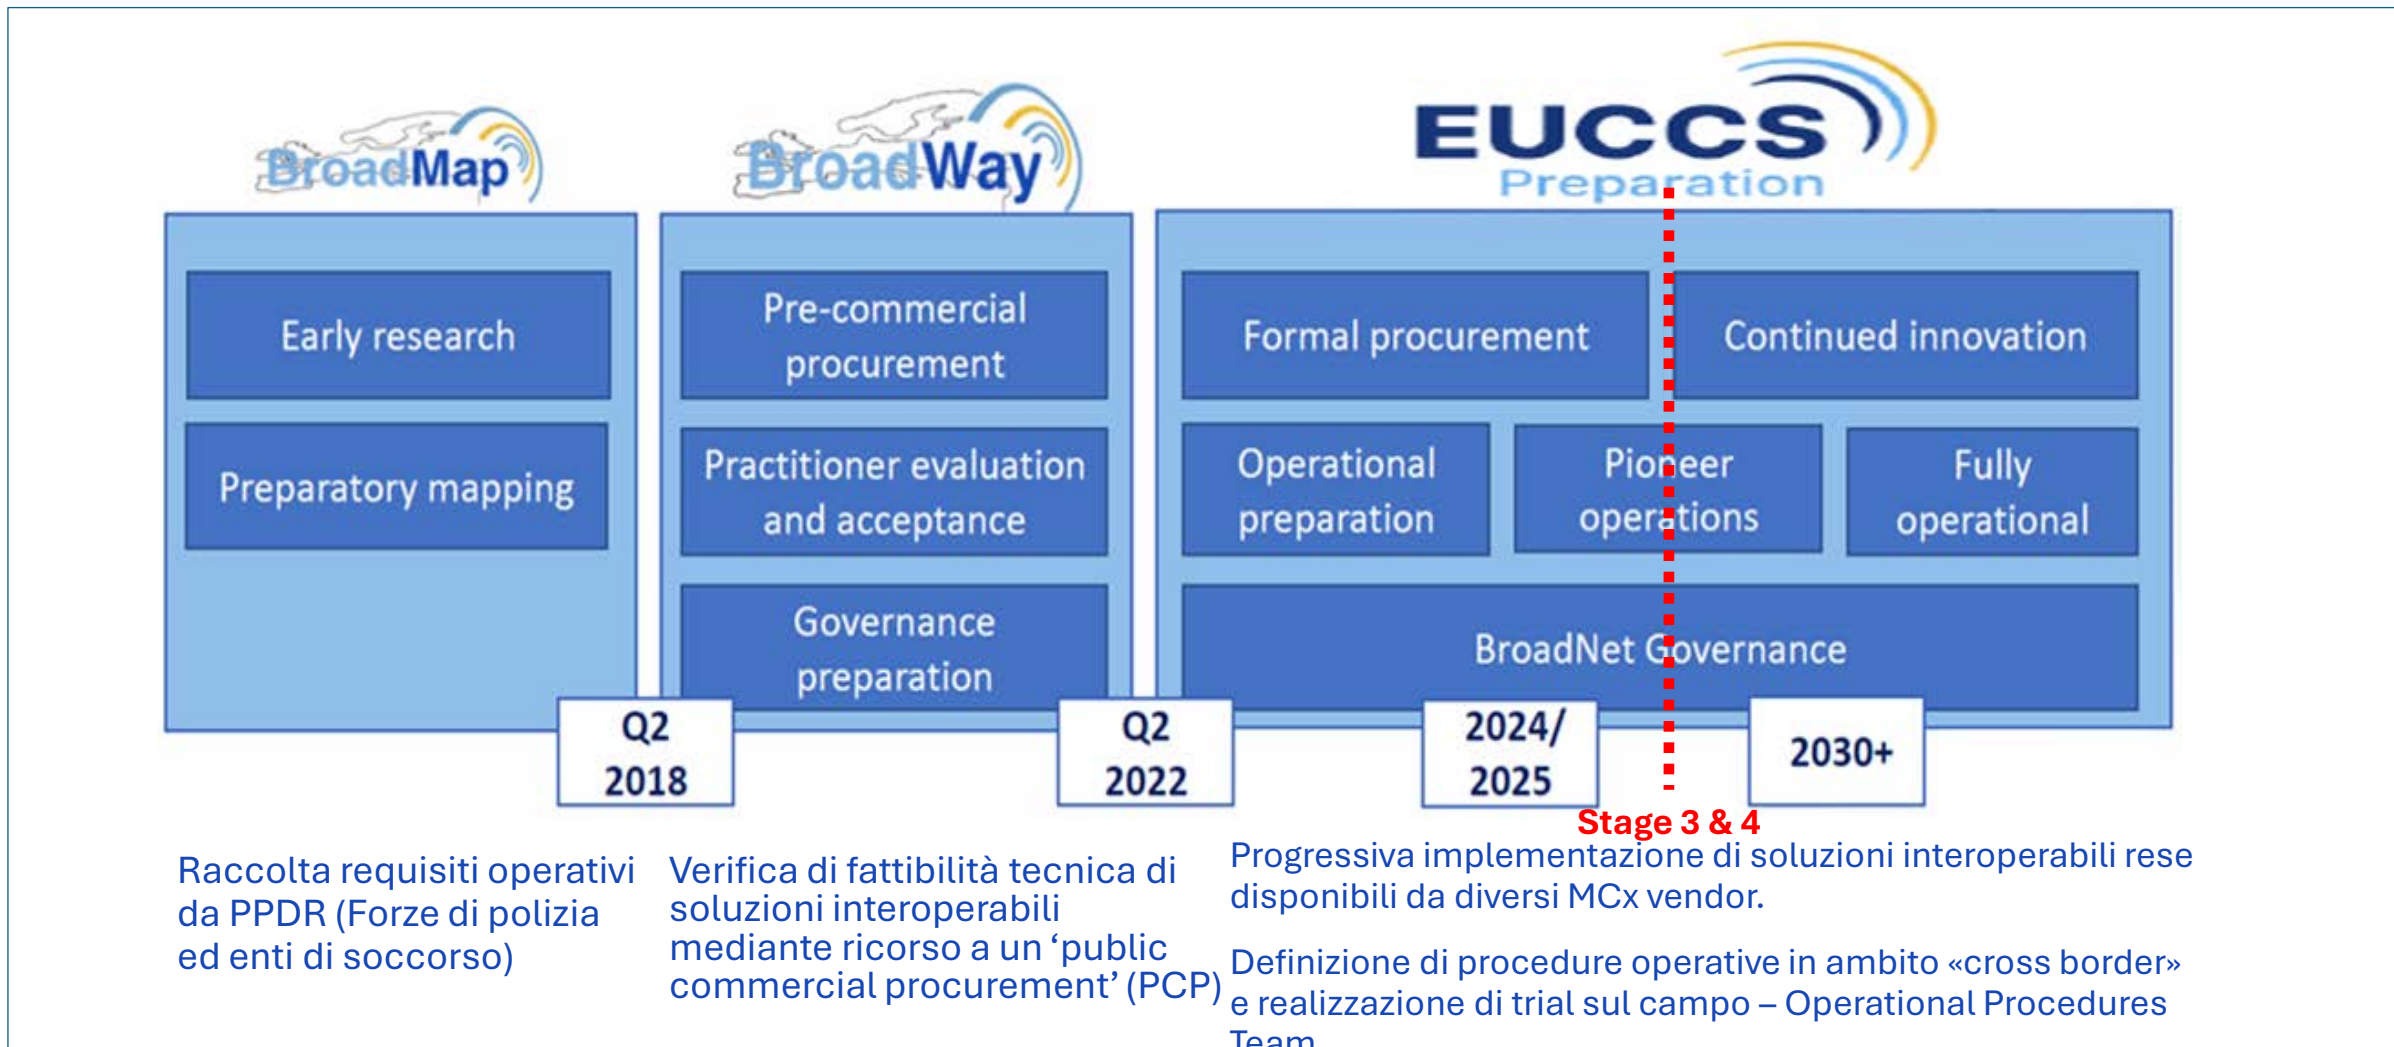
BroadMap

BroadWay

EUCCS Preparation

Early research

Preparatory mapping

Pre-commercial procurement

Practitioner evaluation and acceptance

Governance preparation

Formal procurement

Continued innovation

Operational preparation

Pioneer operations

Fully operational

BroadNet Governance

Q2 2018

Q2 2022

2024/ 2025

2030+

Stage 3 & 4

Raccolta requisiti operativi da PPDR (Forze di polizia ed enti di soccorso)

Verifica di fattibilità tecnica di soluzioni interoperabili mediante ricorso a un ‘public commercial procurement’ (PCP)

Progressiva implementazione di soluzioni interoperabili rese disponibili da diversi MCx vendor.

Definizione di procedure operative in ambito «cross border» e realizzazione di trial sul campo – Operational Procedures Team